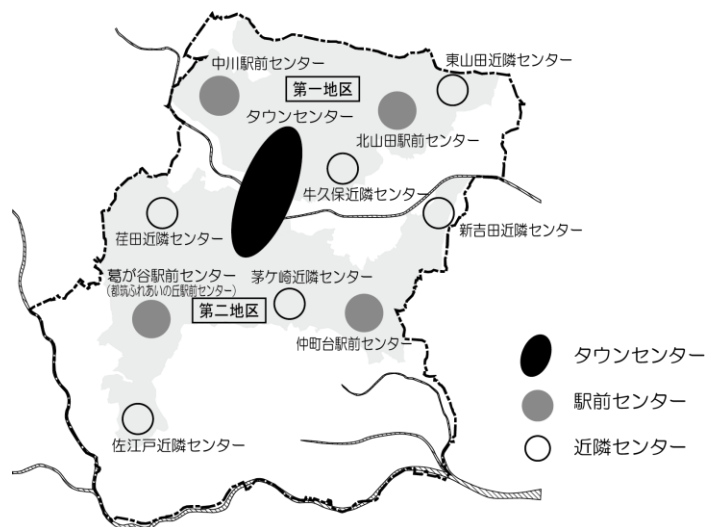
中川駅前センター

東山田近隣センター

第一地区

タウンセンター

北山田駅前センター

牛久保近隣センター

荏田近隣センター

新吉田近隣センター

葛が谷駅前センター
(都筑ふれあいの丘駅前センター)

茅ケ崎近隣センター

第二地区

仲町台駅前センター

佐江戸近隣センター

タウンセンター

駅前センター

近隣センター